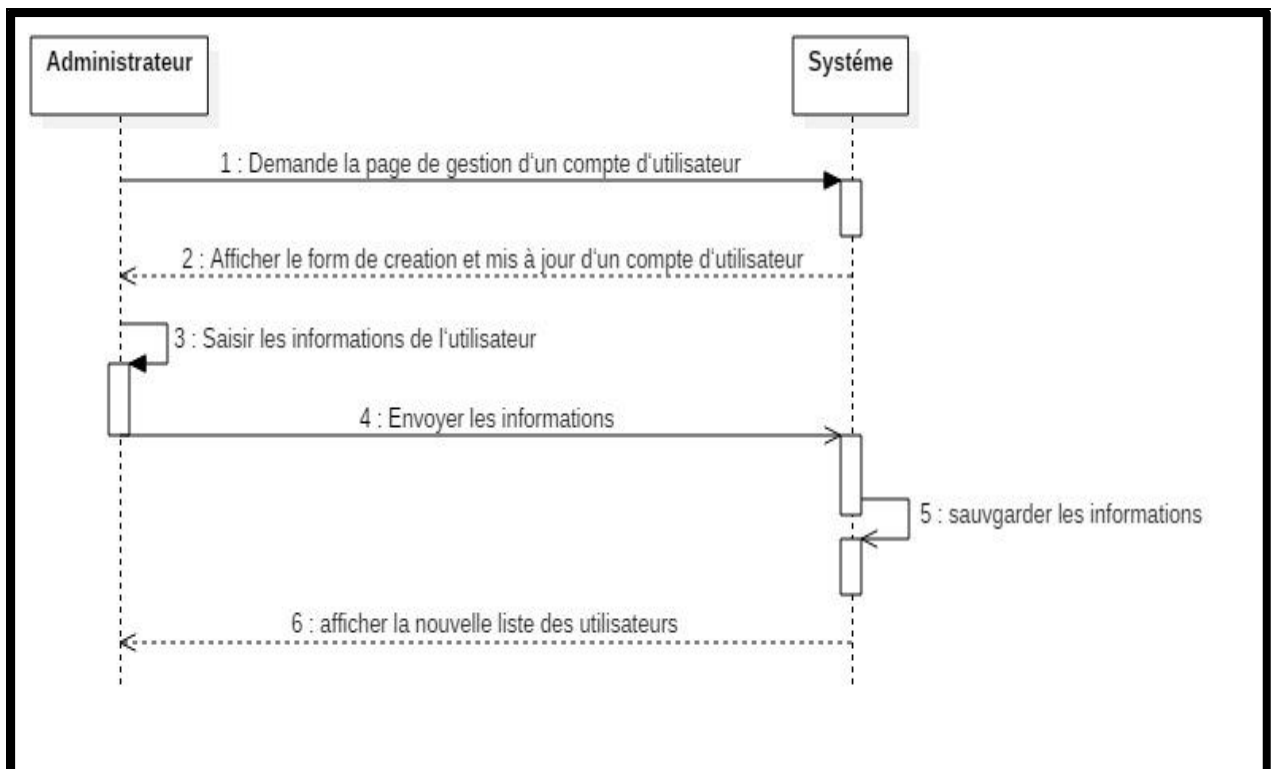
Administrateur

Systéme

1 : Demande la page de gestion d'un compte d'utilisateur

2 : Afficher le form de creation et mis à jour d'un compte d'utilisateur

3 : Saisir les informations de l'utilisateur

4 : Envoyer les informations

5 : sauvgarder les informations

6 : afficher la nouvelle liste des utilisateurs